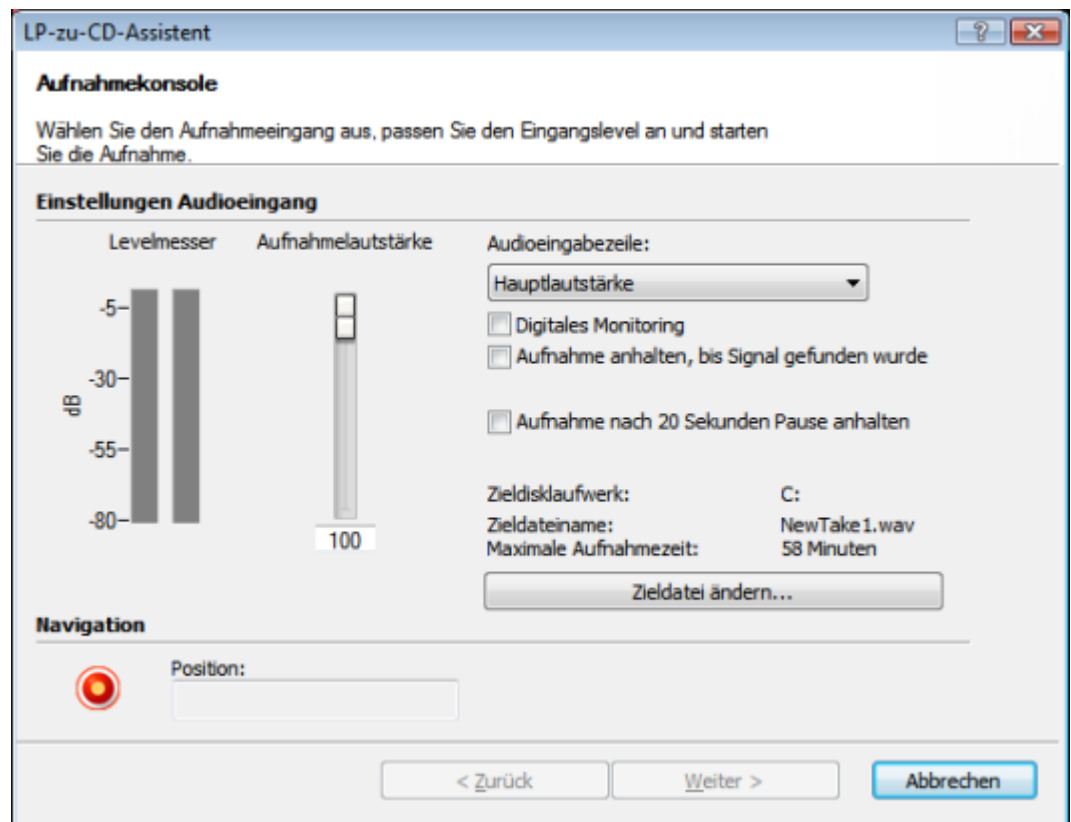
LP-zu-CD-Assistent

?

Aufnahmekonsole

Wählen Sie den Aufnahmeeingang aus, passen Sie den Eingangslevel an und starten Sie die Aufnahme.

Einstellungen Audioeingang

Levelmesser

Aufnahmelautstärke

-5

-30

dB

-55

-80

100

Audioeingabezeile:

Hauptlautstärke

Digitales Monitoring

Aufnahme anhalten, bis Signal gefunden wurde

Aufnahme nach 20 Sekunden Pause anhalten

| | |
|---|---|
| Zieldisklaufwerk: | C: |
| Zieldateiname: | NewTake1.wav |
| Maximale Aufnahmezeit: | 58 Minuten |

Zieldatei ändern...

Navigation

Position:

< Zurück

Weiter >

Abbrechen